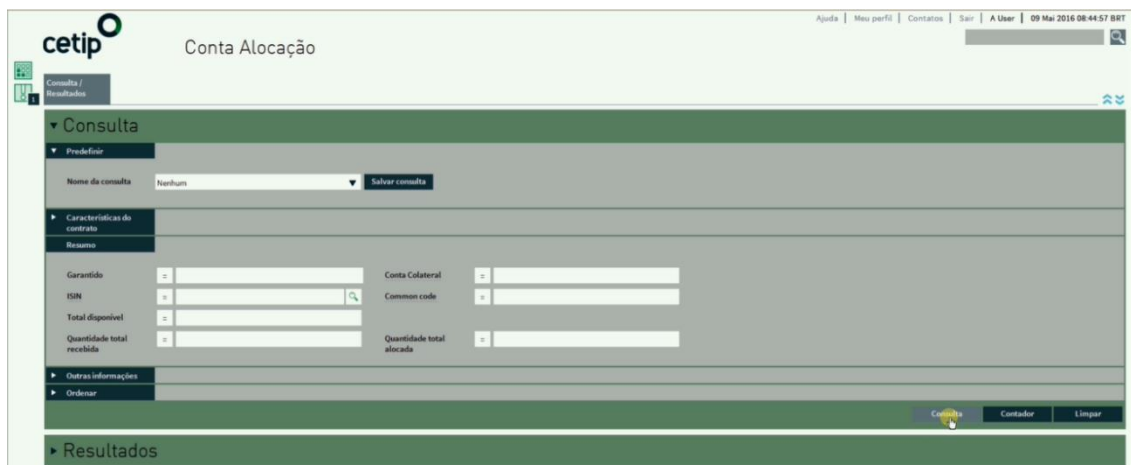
cetip

Conta Alocação

Ajuda | Meu perfil | Contatos | Sair | A User | 09 Mai 2016 08:44:57 BRT

Consulta / Resultados

1

▾ Consulta

▾ Predefinir

Nome da consulta Nenhum ▾ Salvar consulta

▸ Características do contrato

Resumo

Garantido =

Conta Colateral =

ISIN =

Common code =

Total disponível =

Quantidade total recebida =

Quantidade total alocada =

▸ Outras informações

▸ Ordenar

Consulta Contador Limpar

▸ Resultados